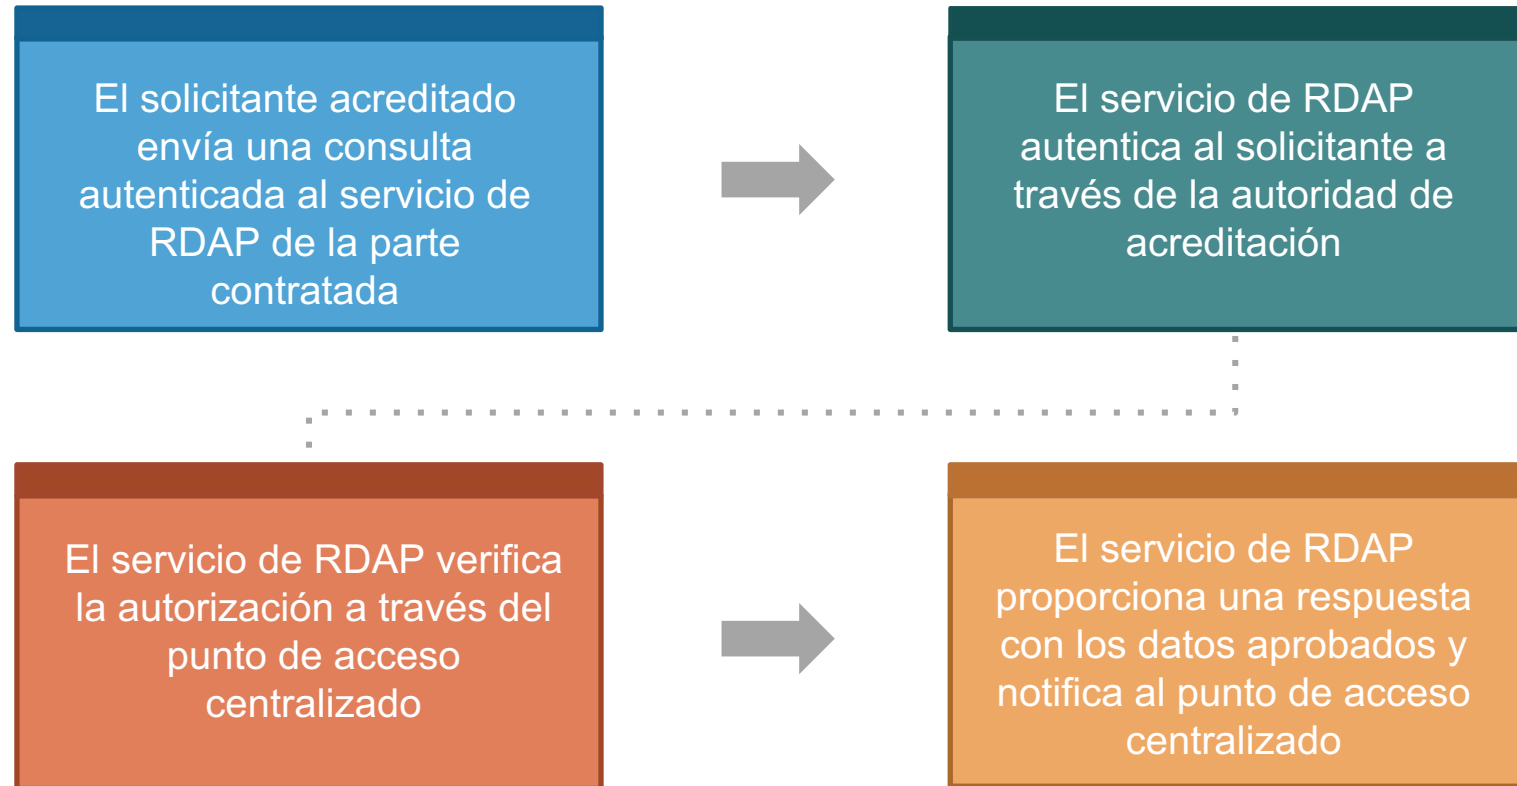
El solicitante acreditado envía una consulta autenticada al servicio de RDAP de la parte contratada

El servicio de RDAP autentica al solicitante a través de la autoridad de acreditación

El servicio de RDAP verifica la autorización a través del punto de acceso centralizado

El servicio de RDAP proporciona una respuesta con los datos aprobados y notifica al punto de acceso centralizado